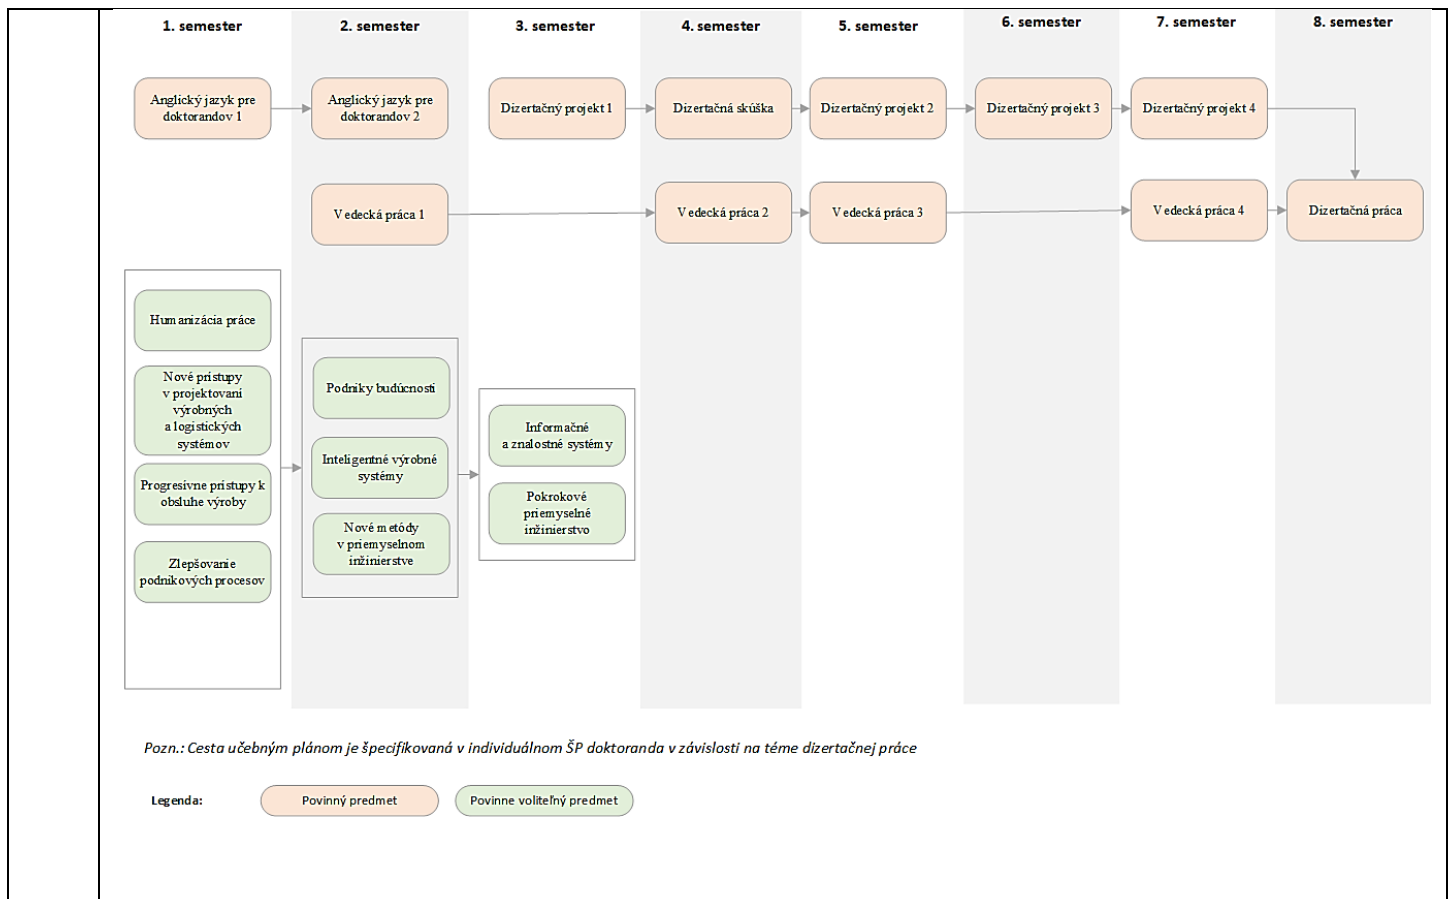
1. semester

2. semester

3. semester

4. semester

5. semester

6. semester

7. semester

8. semester

Anglický jazyk pre doktorandov 1

Anglický jazyk pre doktorandov 2

Dizertačný projekt 1

Dizertačná skúška

Dizertačný projekt 2

Dizertačný projekt 3

Dizertačný projekt 4

Vedecká práca 1

Vedecká práca 2

Vedecká práca 3

Vedecká práca 4

Dizertačná práca

Humanizácia práce

Nové prístupy v projektovaní výrobných a logistických systémov

Progresívne prístupy k obsluhe výroby

Zlepšovanie podnikových procesov

Podniky budúcnosti

Inteligentné výrobné systémy

Nové metódy v priemyselnom inžinierstve

Informačné a znalostné systémy

Pokrokové priemyselné inžinierstvo

Pozn.: Cesta učebným plánom je špecifikovaná v individuálnom ŠP doktoranda v závislosti na téme dizertačnej práce

Legenda:

Povinný predmet

Povinne voliteľný predmet